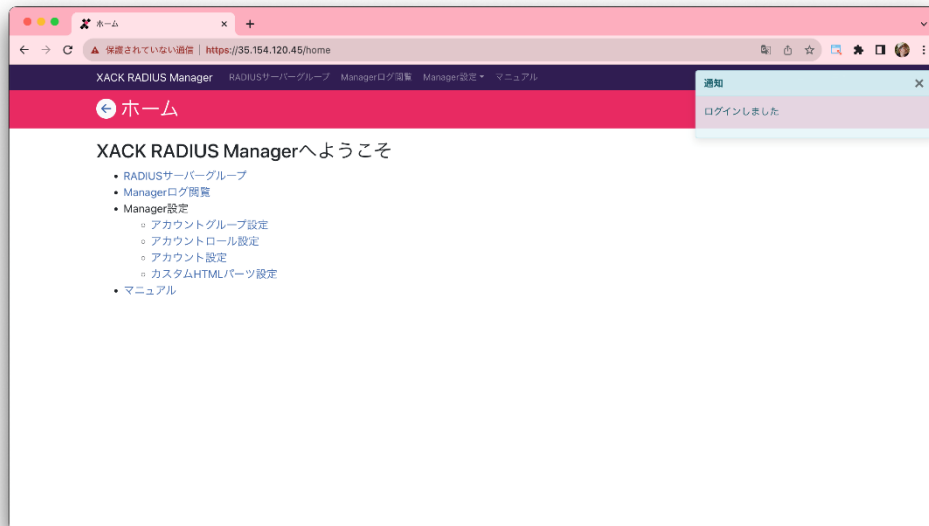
ホーム ×
+

保護されていない通信 | https://35.154.120.45/home

XACK RADIUS Manager RADIUSサーバーグループ Managerログ閲覧 Manager設定 マニュアル

通知 ×
ログインしました

ホーム

XACK RADIUS Managerへようこそ

- RADIUSサーバーグループ
- Managerログ閲覧
- Manager設定
  - アカウントグループ設定
  - アカウントロール設定
  - アカウント設定
  - カスタムHTMLパーツ設定
- マニュアル